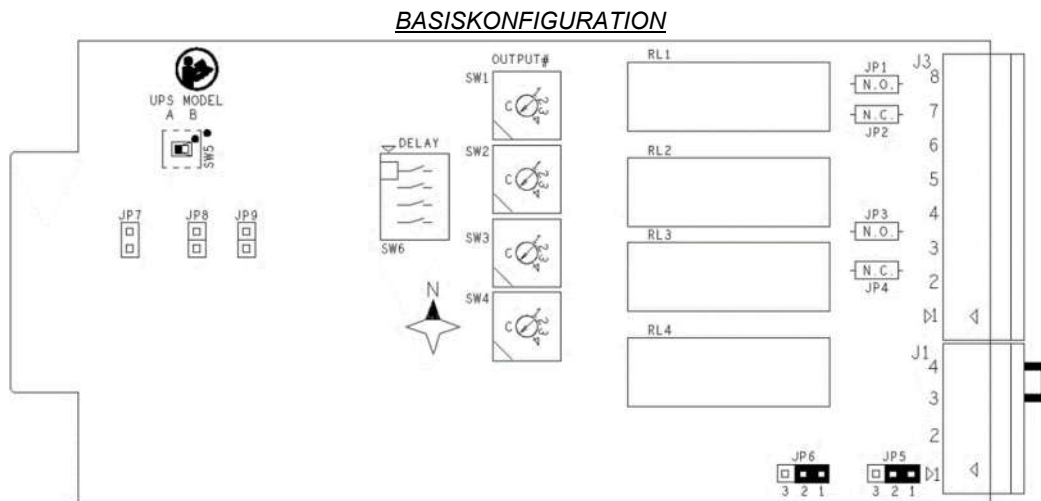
BASISKONFIGURATION

UPS MODEL
A B

SW5

JP7 JP8 JP9

DELAY

SW6

N

OUTPUT#

SW1
C

SW2
C

SW3
C

SW4
C

RL1

RL2

RL3

RL4

JP1
N.O.

N.C.
JP2

JP3
N.O.

N.C.
JP4

J3
8
7
6
5
4
3
2
1

J1
4
3
2
1

JP6
3 2 1

JP5
3 2 1